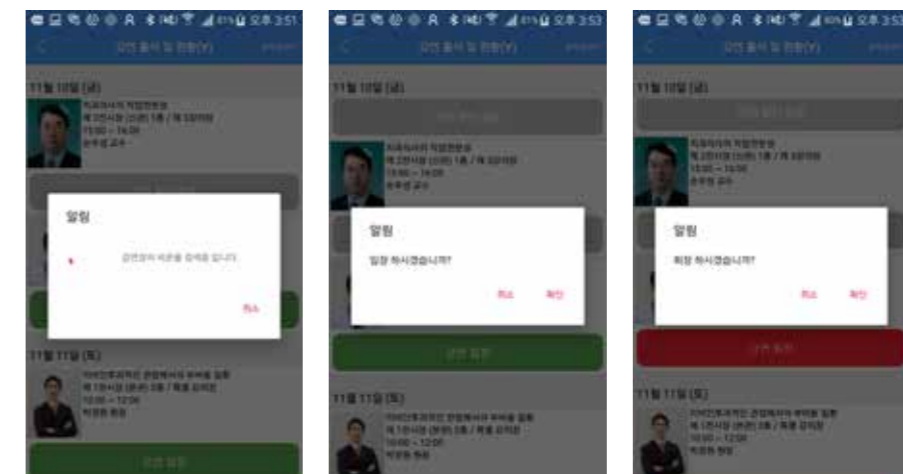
오후 3:51

11월 10일 (금)

11월 11일 (토)

알림

취소

오후 3:53

11월 10일 (금)

11월 11일 (토)

알림

입장 하시겠습니까?

취소

확인

오후 3:53

11월 10일 (금)

11월 11일 (토)

알림

퇴장 하시겠습니까?

취소

확인